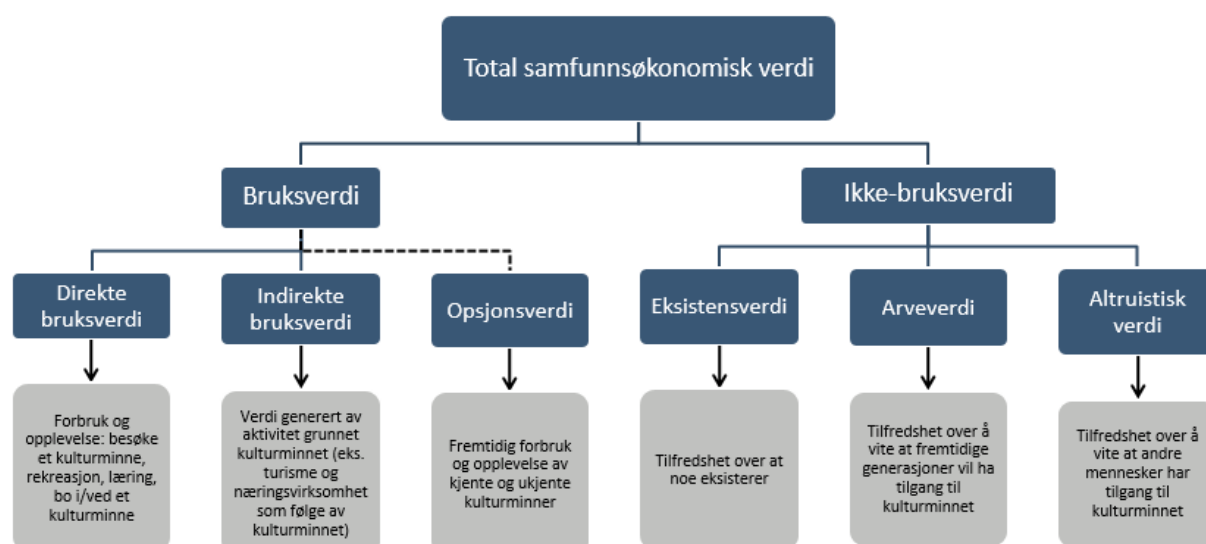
Total samfunnsøkonomisk verdi

Bruksverdi

Ikke-bruksverdi

Direkte bruksverdi

Indirekte bruksverdi

Opsjonsverdi

Eksistensverdi

Arveverdi

Altruistisk verdi

Forbruk og opplevelse: besøke et kulturminne, rekreasjon, læring, bo i/ved et kulturminne

Verdi generert av aktivitet grunnet kulturminnet (eks. turisme og næringsvirksomhet som følge av kulturminnet)

Fremtidig forbruk og opplevelse av kjente og ukjente kulturminner

Tilfredshet over at noe eksisterer

Tilfredshet over å vite at fremtidige generasjoner vil ha tilgang til kulturminnet

Tilfredshet over å vite at andre mennesker har tilgang til kulturminnet